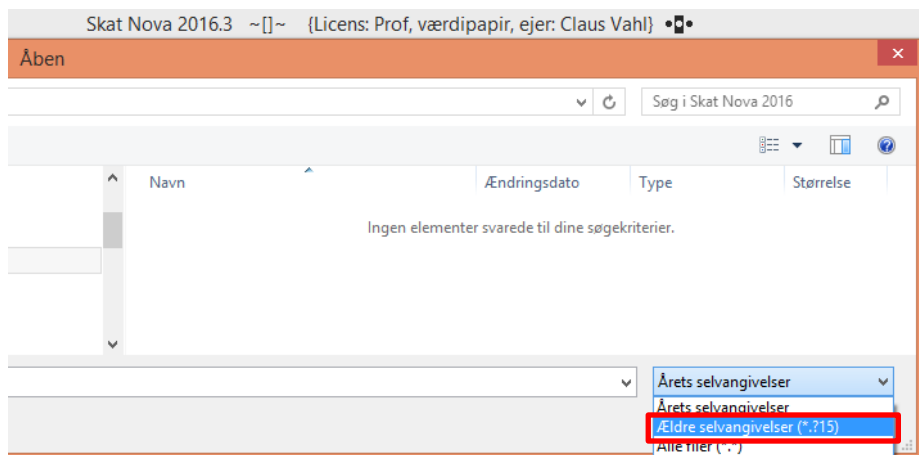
Skat Nova 2016.3 ~[]~ {Licens: Prof, værdipapir, ejer: Claus Vahl}

Åben

Søg i Skat Nova 2016

Navn | Ændringsdato | Type | Størrelse

Ingen elementer svarede til dine søgekriterier.

Årets selvangivelser

Årets selvangivelser
Ældre selvangivelser (*.?15)
Alle filer (*.*)